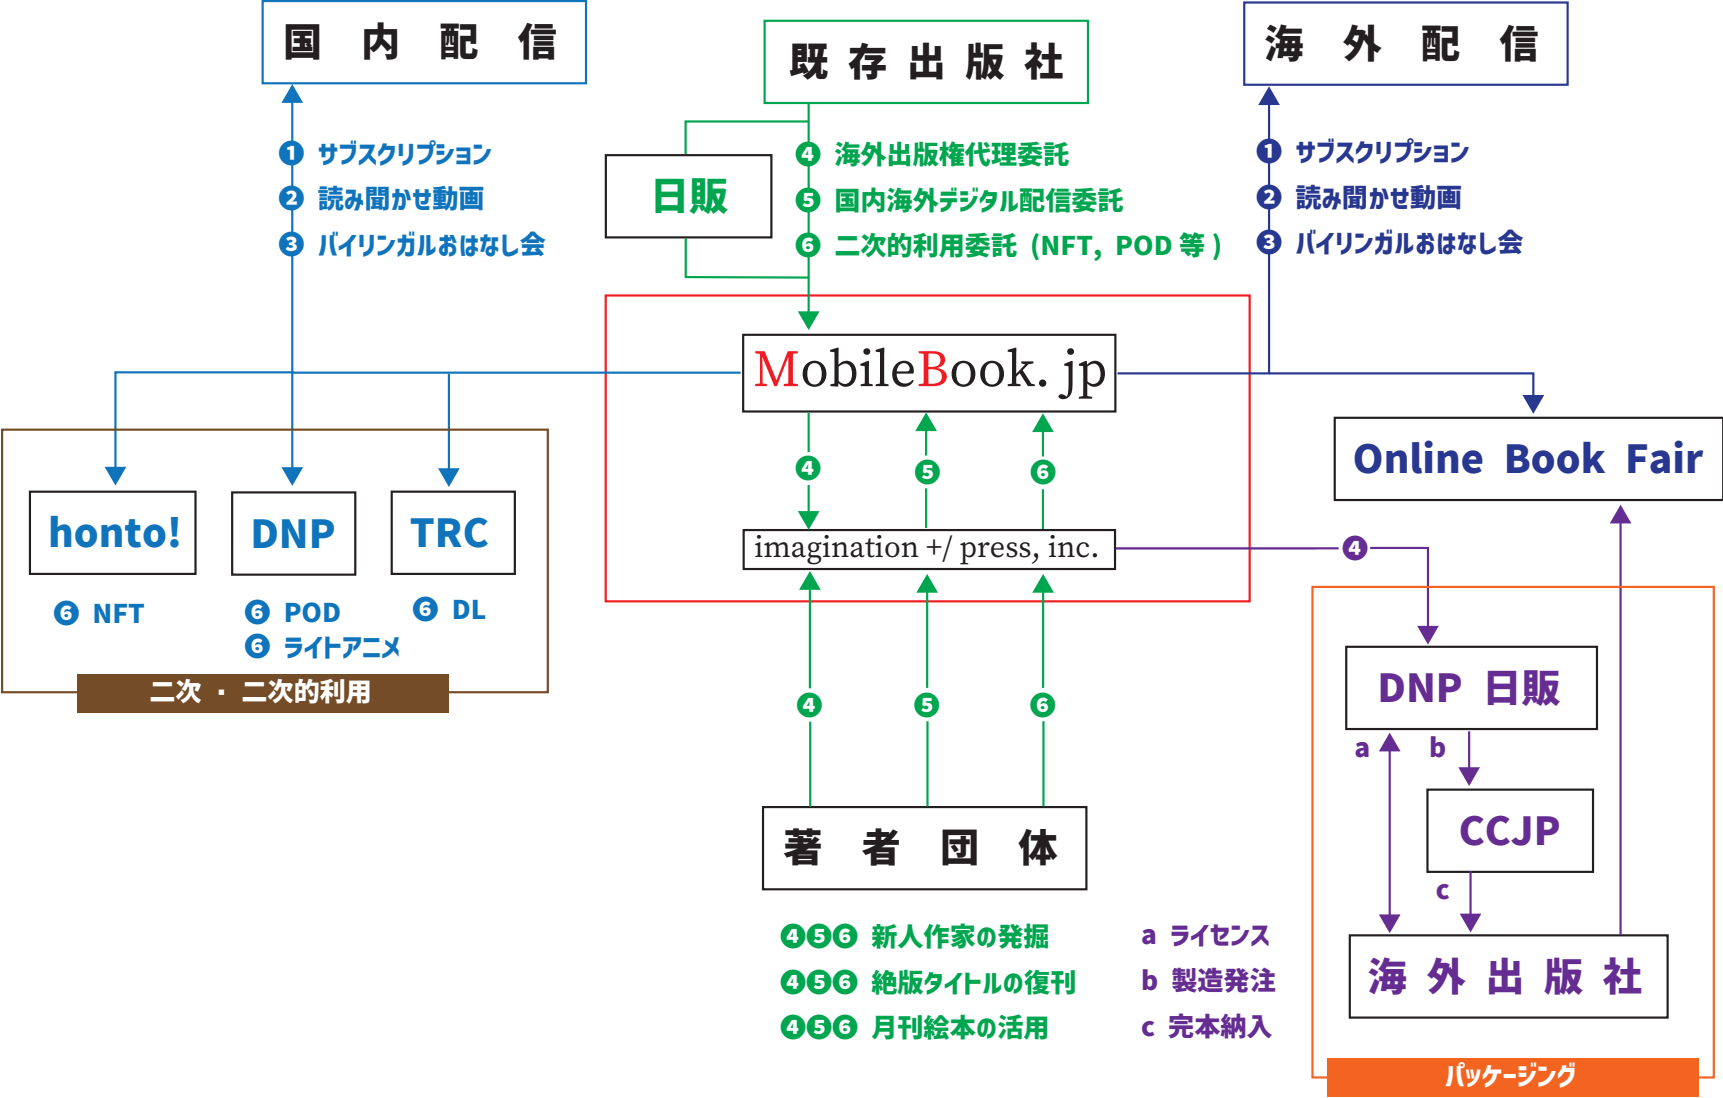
国 内 配 信

既 存 出 版 社

海 外 配 信

❶ サブスクリプション
❷ 読み聞かせ動画
❸ バイリンガルおはなし会

日販

❹ 海外出版権代理委託
❺ 国内海外デジタル配信委託
❻ 二次的利用委託（NFT，POD 等）

❶ サブスクリプション
❷ 読み聞かせ動画
❸ バイリンガルおはなし会

MobileBook. jp

Online Book Fair

❹ ❺ ❻

imagination +/ press, inc.

❹

honto!

DNP

TRC

❻ NFT

❻ POD
❻ ライトアニメ

❻ DL

二次・二次的利用

❹ ❺ ❻

DNP 日販

a b

CCJP

c

著 者 団 体

海 外 出 版 社

❹❺❻ 新人作家の発掘
❹❺❻ 絶版タイトルの復刊
❹❺❻ 月刊絵本の活用

a ライセンス
b 製造発注
c 完本納入

パッケージング